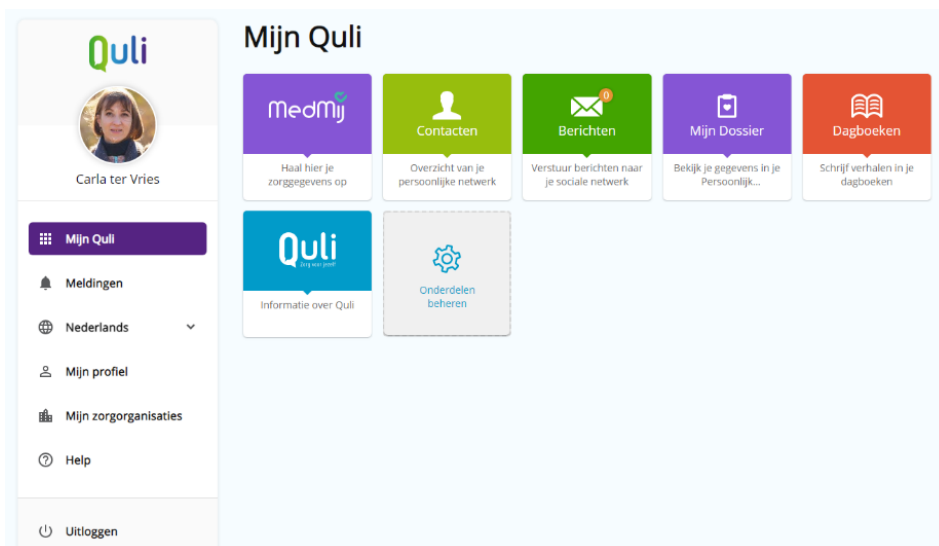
Quli

Carla ter Vries

Mijn Quli

Meldingen

Nederlands

Mijn profiel

Mijn zorgorganisaties

Help

Uitloggen

Mijn Quli

MedMij
Haal hier je zorggegevens op

Contacten
Overzicht van je persoonlijke netwerk

0
Berichten
Verstuur berichten naar je sociale netwerk

Mijn Dossier
Bekijk je gegevens in je Persoonlijk...

Dagboeken
Schrijf verhalen in je dagboeken

Quli
Zorg voor jezelf
Informatie over Quli

Onderdelen beheren